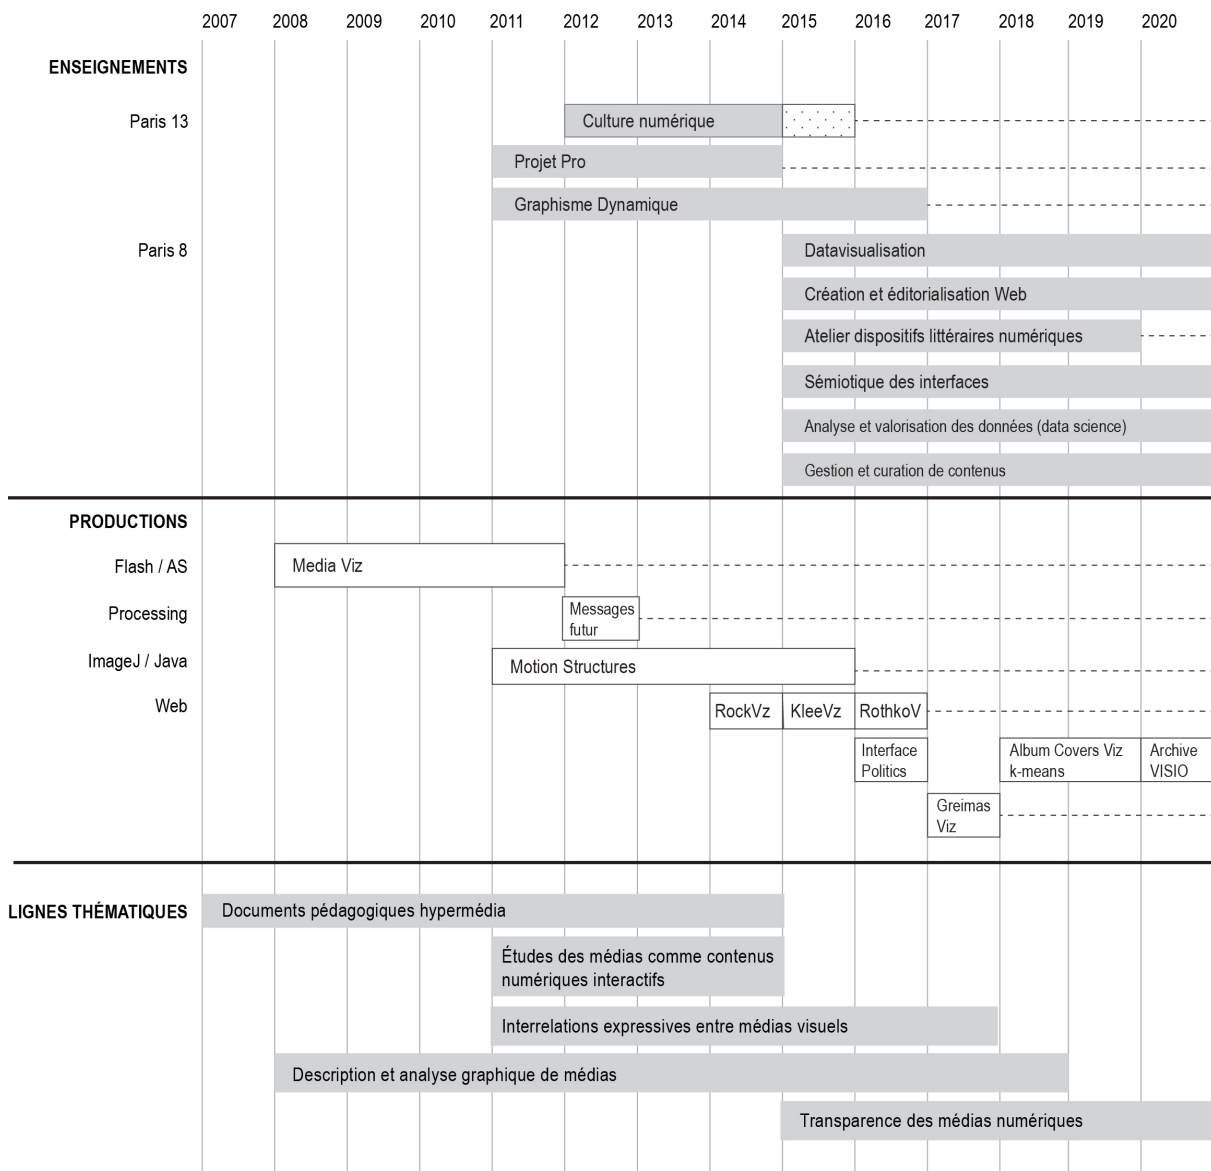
2007 2008 2009 2010 2011 2012 2013 2014 2015 2016 2017 2018 2019 2020

ENSEIGNEMENTS

Paris 13
Culture numérique
Projet Pro
Graphisme Dynamique

Paris 8
Datavisualisation
Création et éditorialisation Web
Atelier dispositifs littéraires numériques
Sémiotique des interfaces
Analyse et valorisation des données (data science)
Gestion et curation de contenus

PRODUCTIONS

Flash / AS
Media Viz

Processing
Messages futur

ImageJ / Java
Motion Structures

Web
RockVz
KleeVz
RothkoV
Interface Politics
Album Covers Viz k-means
Archive VISIO
Greimas Viz

LIGNES THÉMATIQUES
Documents pédagogiques hypermédia
Études des médias comme contenus numériques interactifs
Interrelations expressives entre médias visuels
Description et analyse graphique de médias
Transparence des médias numériques